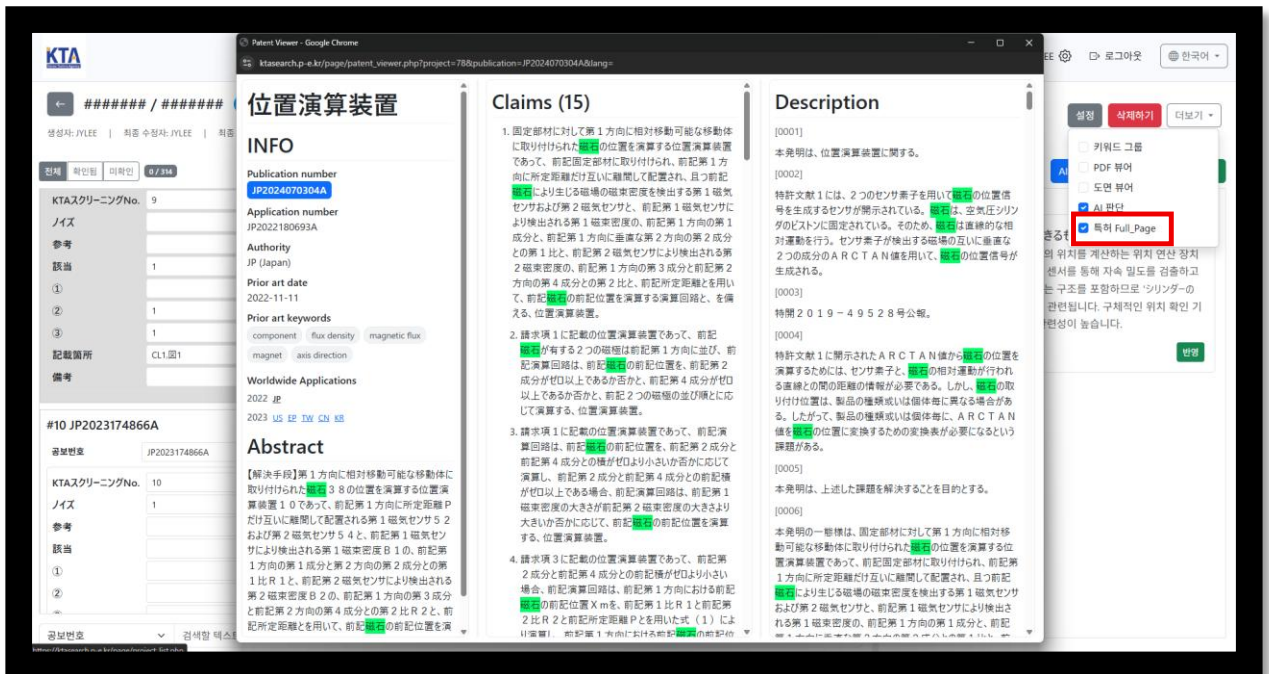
KTA

####### / #######

생성자: JYLEE | 최종 수정자: JYLEE | 최종

전체 | 확인됨 | 미확인 | 0 / 314

| | |
|---|---|
| KTAスクリーニングNo. | 9 |
| ノイズ | |
| 参考 | |
| 該当 | 1 |
| ① | |
| ② | 1 |
| ③ | 1 |
| 記載箇所 | CL1,図1 |
| 備考 | |

#10 JP2023174866A

| | |
|---|---|
| 公報번호 | JP2023174866A |
| KTAスクリーニングNo. | 10 |
| ノイズ | 1 |
| 参考 | |
| 該当 | |
| ① | |
| ② | |

공보번호 | 검색할 텍스

https://ktasearch.p-e.kr/page/project_list.php

Patent Viewer - Google Chrome

ktasearch.p-e.kr/page/patent_viewer.php?project=78&publication=JP2024070304A&lang=

位置演算装置

INFO

Publication number
JP2024070304A

Application number
JP2022180693A

Authority
JP (Japan)

Prior art date
2022-11-11

Prior art keywords
component | flux density | magnetic flux | magnet | axis direction

Worldwide Applications
2022 JP
2023 US EP TW CN KR

Abstract

【解決手段】第１方向に相対移動可能な移動体に取り付けられた磁石３８の位置を演算する位置演算装置１０であって、前記第１方向に所定距離Ｐだけ互いに離間して配置される第１磁気センサ５２および第２磁気センサ５４と、前記第１磁気センサにより検出される第１磁束密度Ｂ１の、前記第１方向の第１成分と第２方向の第２成分との第１比Ｒ１と、前記第２磁気センサより検出される第２磁束密度Ｂ２の、前記第１方向の第３成分と前記第２方向の第４成分との第２比Ｒ２と、前記所定距離とを用いて、前記磁石の前記位置を演

Claims (15)

1. 固定部材に対して第１方向に相対移動可能な移動体に取り付けられた磁石の位置を演算する位置演算装置であって、前記固定部材に取り付けられ、前記第１方向に所定距離だけ互いに離間して配置され、且つ前記磁石により生じる磁場の磁束密度を検出する第１磁気センサおよび第２磁気センサと、前記第１磁気センサにより検出される第１磁束密度の、前記第１方向の第１成分と前記第１方向に垂直な第２方向の第２成分との第１比と、前記第２磁気センサより検出される第２磁束密度の、前記第１方向の第３成分と前記第２方向の第４成分との第２比と、前記所定距離とを用いて、前記磁石の前記位置を演算する演算回路と、を備える、位置演算装置。

2. 請求項１に記載の位置演算装置であって、前記磁石が有する２つの磁極は前記第１方向に並び、前記演算回路は、前記磁石の前記位置を、前記第２成分がゼロ以上であるか否かと、前記第４成分がゼロ以上であるか否かと、前記２つの磁極の並び順とに応じて演算する、位置演算装置。

3. 請求項１に記載の位置演算装置であって、前記演算回路は、前記磁石の前記位置を、前記第２成分と前記第４成分との積がゼロより小さいか否かに応じて演算し、前記第２成分と前記第４成分との前記積がゼロ以上である場合、前記演算回路は、前記第１磁束密度の大きさが前記第２磁束密度の大きさより大きいか否かに応じて、前記磁石の前記位置を演算する、位置演算装置。

4. 請求項３に記載の位置演算装置であって、前記第２成分と前記第４成分との前記積がゼロより小さい場合、前記演算回路は、前記第１方向における前記磁石の前記位置Ｘmを、前記第１比Ｒ１と前記第２比Ｒ２と前記所定距離Ｐとを用いた式（１）により演算し、前記第１方向における前記磁石の前記位

Description

[0001]
本発明は、位置演算装置に関する。

[0002]
特許文献１には、２つのセンサ素子を用いて磁石の位置信号を生成するセンサが開示されている。磁石は、空気圧シリンダのピストンに固定されている。そのため、磁石は直線的な相対運動を行う。センサ素子が検出する磁場の互いに垂直な２つの成分のＡＲＣＴＡＮ値を用いて、磁石の位置信号が生成される。

[0003]
特開２０１９－４９５２８号公報。

[0004]
特許文献１に開示されたＡＲＣＴＡＮ値から磁石の位置を演算するためには、センサ素子と、磁石の相対運動が行われる直線との間の距離の情報が必要である。しかし、磁石の取り付け位置は、製品の種類或いは個体毎に異なる場合がある。したがって、製品の種類或いは個体毎に、ＡＲＣＴＡＮ値を磁石の位置に変換するための変換表が必要になるという課題がある。

[0005]
本発明は、上述した課題を解決することを目的とする。

[0006]
本発明の一態様は、固定部材に対して第１方向に相対移動可能な移動体に取り付けられた磁石の位置を演算する位置演算装置であって、前記固定部材に取り付けられ、且つ前記第１方向に所定距離だけ互いに離間して配置され、且つ前記磁石により生じる磁場の磁束密度を検出する第１磁気センサおよび第２磁気センサと、前記第１磁気センサにより検出される第１磁束密度の、前記第１方向の第１成分と、前

EE | 로그아웃 | 한국어

설정 | 삭제하기 | 더보기

키워드 그룹
PDF 뷰어
도면 뷰어
AI 판단
특허 Full_Page

의 위치를 계산하는 위치 연산 장치
센서를 통해 자속 밀도를 검출하고
는 구조를 포함하므로 '실린더'의
관련됩니다. 구체적인 위치 확인 기
관련성이 높습니다.

반영